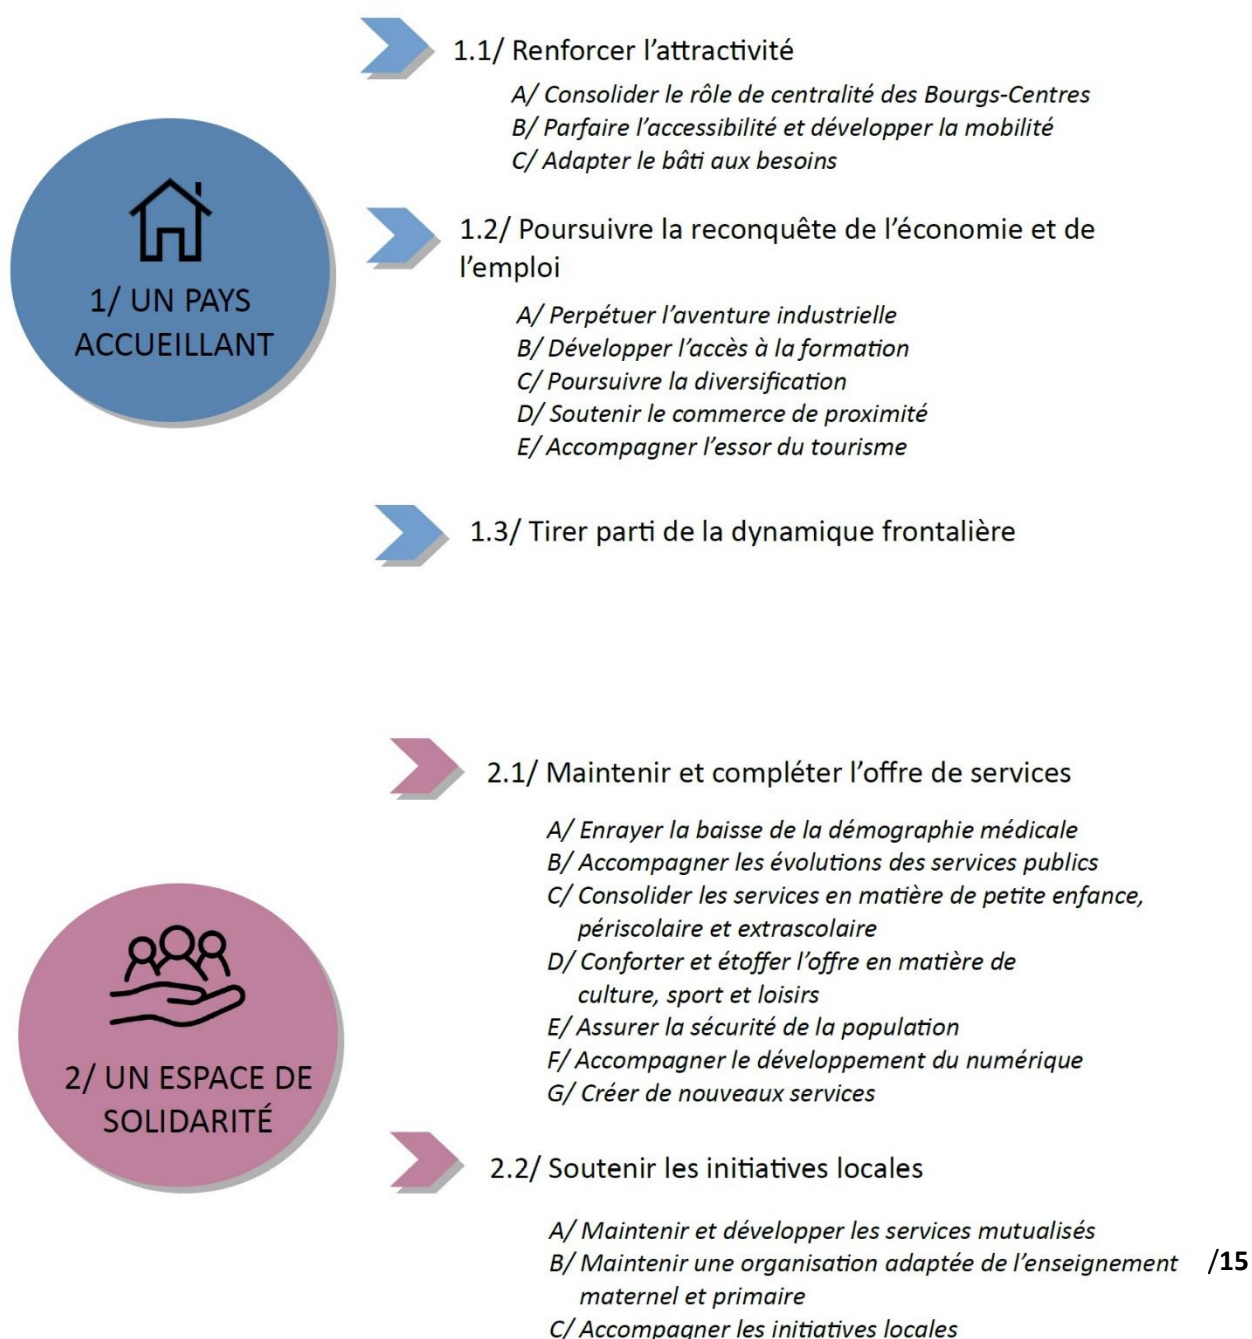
1/ UN PAYS ACCUEILLANT

1.1/ Renforcer l'attractivité

A/ Consolider le rôle de centralité des Bourgs-Centres
B/ Parfaire l'accessibilité et développer la mobilité
C/ Adapter le bâti aux besoins

1.2/ Poursuivre la reconquête de l'économie et de l'emploi

A/ Perpétuer l'aventure industrielle
B/ Développer l'accès à la formation
C/ Poursuivre la diversification
D/ Soutenir le commerce de proximité
E/ Accompagner l'essor du tourisme

1.3/ Tirer parti de la dynamique frontalière

2/ UN ESPACE DE SOLIDARITÉ

2.1/ Maintenir et compléter l'offre de services

A/ Enrayer la baisse de la démographie médicale
B/ Accompagner les évolutions des services publics
C/ Consolider les services en matière de petite enfance, périscolaire et extrascolaire
D/ Conforter et étoffer l'offre en matière de culture, sport et loisirs
E/ Assurer la sécurité de la population
F/ Accompagner le développement du numérique
G/ Créer de nouveaux services

2.2/ Soutenir les initiatives locales

A/ Maintenir et développer les services mutualisés
B/ Maintenir une organisation adaptée de l'enseignement maternel et primaire
C/ Accompagner les initiatives locales

/15